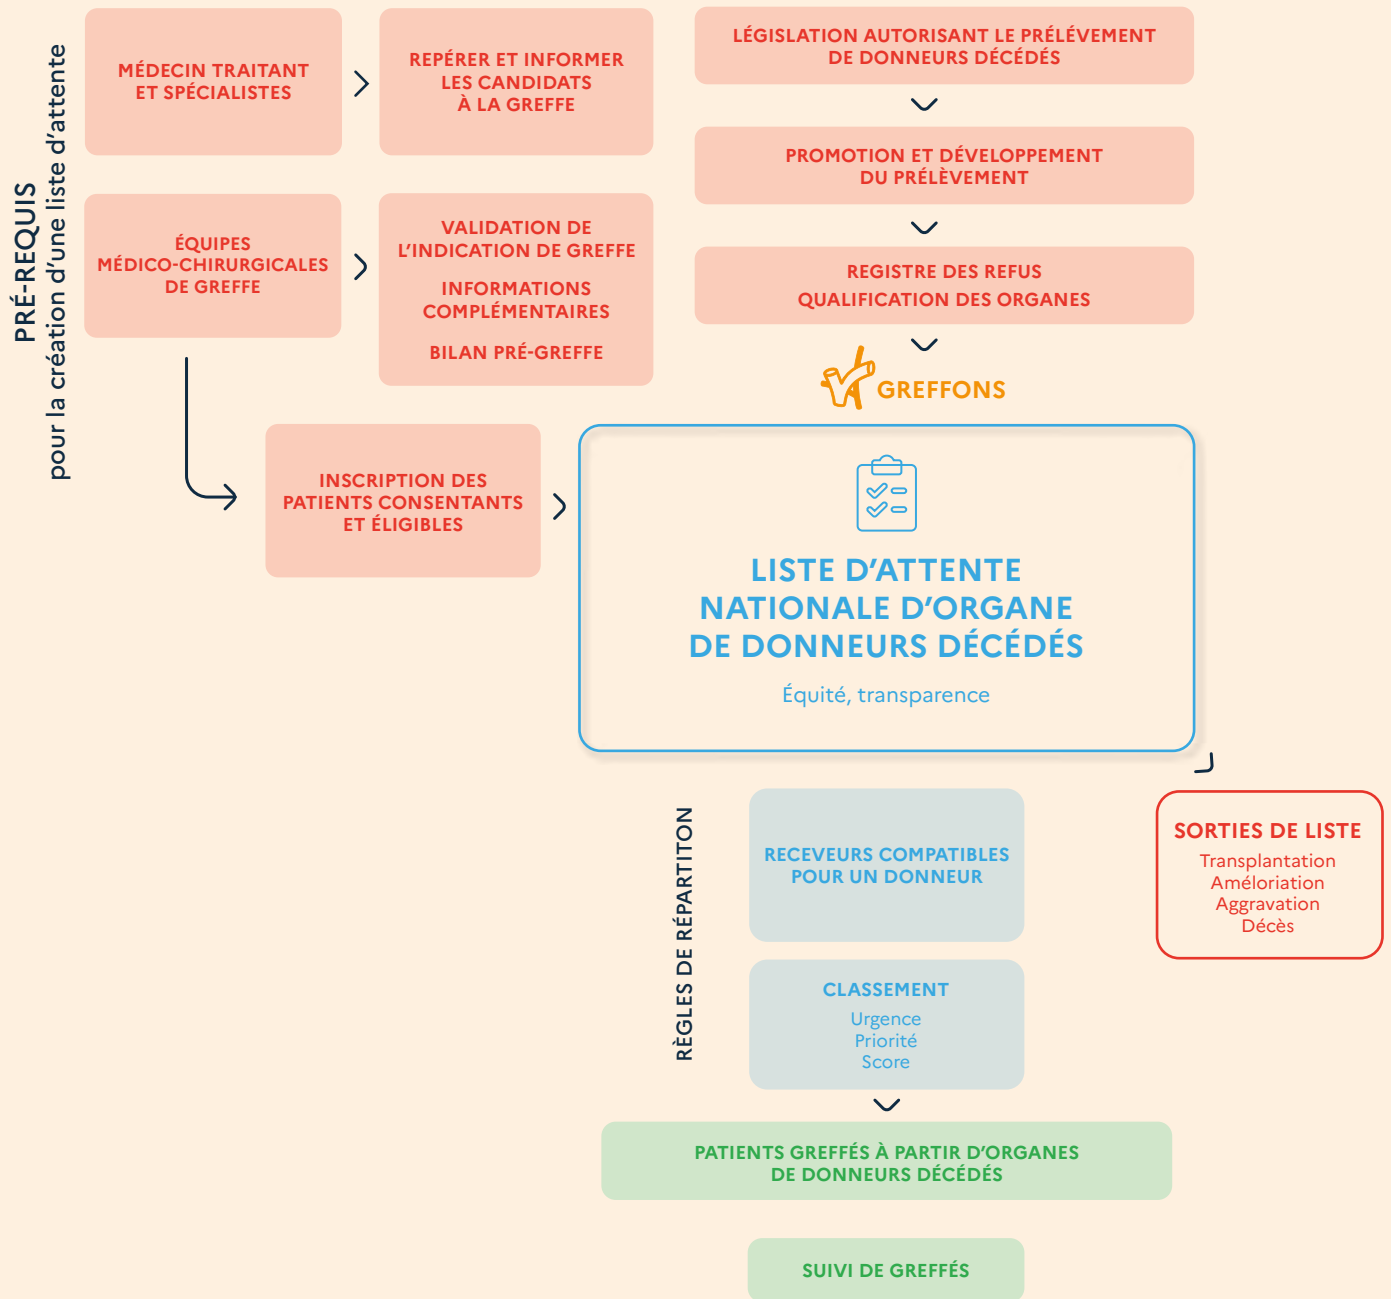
PRÉ-REQUIS
pour la création d'une liste d'attente

MÉDECIN TRAITANT ET SPÉCIALISTES

REPÉRER ET INFORMER LES CANDIDATS À LA GREFFE

LÉGISLATION AUTORISANT LE PRÉLÉVEMENT DE DONNEURS DÉCÉDÉS

PROMOTION ET DÉVELOPPEMENT DU PRÉLÈVEMENT

ÉQUIPES MÉDICO-CHIRURGICALES DE GREFFE

VALIDATION DE L'INDICATION DE GREFFE

INFORMATIONS COMPLÉMENTAIRES

BILAN PRÉ-GREFFE

REGISTRE DES REFUS
QUALIFICATION DES ORGANES

GREFFONS

INSCRIPTION DES PATIENTS CONSENTANTS ET ÉLIGIBLES

LISTE D'ATTENTE NATIONALE D'ORGANE DE DONNEURS DÉCÉDÉS

Équité, transparence

RÈGLES DE RÉPARTITON

RECEVEURS COMPATIBLES POUR UN DONNEUR

SORTIES DE LISTE
Transplantation
Amélioration
Aggravation
Décès

CLASSEMENT
Urgence
Priorité
Score

PATIENTS GREFFÉS À PARTIR D'ORGANES DE DONNEURS DÉCÉDÉS

SUIVI DE GREFFÉS